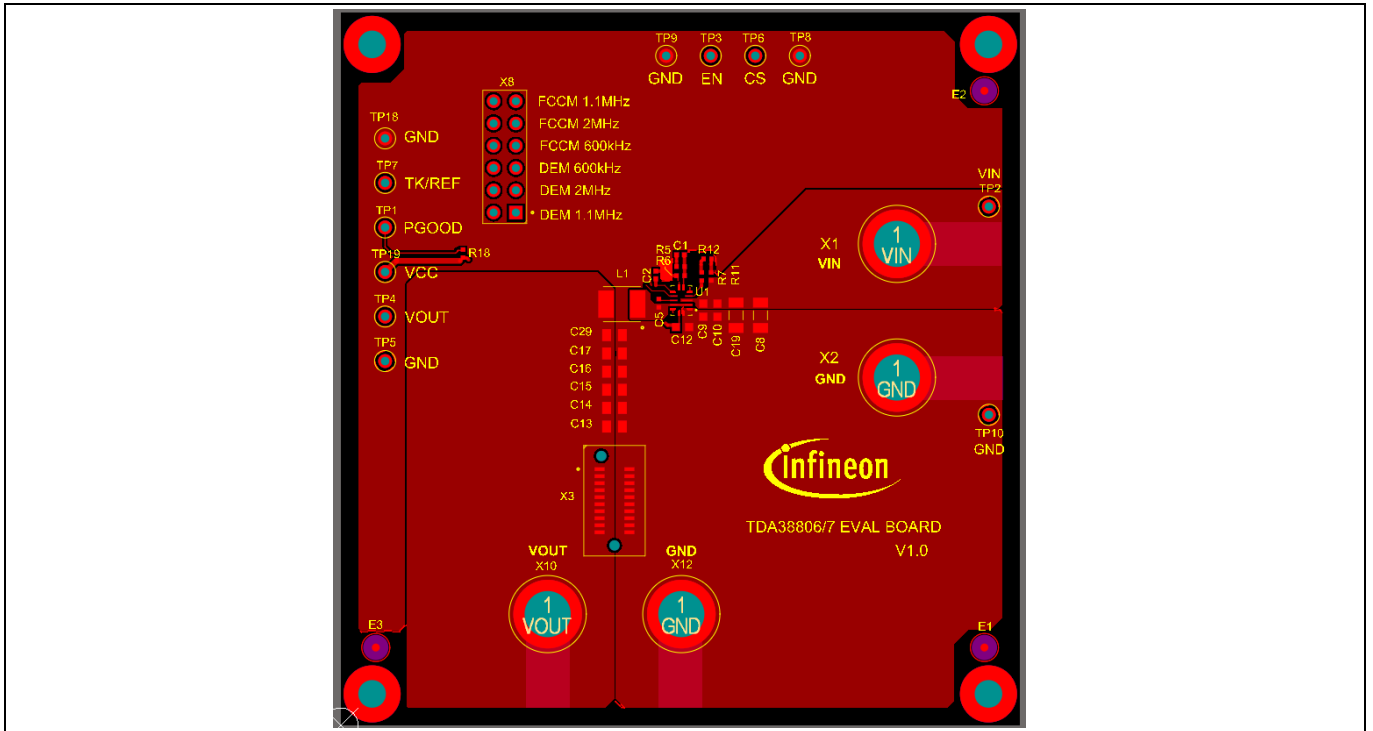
TP9 TP3 TP6 TP8
GND EN CS GND

E2

X8
FCCM 1.1MHz
FCCM 2MHz
FCCM 600kHz
DEM 600kHz
DEM 2MHz
DEM 1.1MHz

TP18 GND
TP7 TK/REF
TP1 PGOOD
TP19 R18
VCC
TP4 VOUT
TP5 GND

VIN
TP2

R5 C1 R12
R6
L1 C2 R7 R11
U1
C5 C9 C10 C19 C8
C12

X1
VIN
1
VIN

X2
GND
1
GND

C29
C17
C16
C15
C14
C13

TP10
GND

X3

infineon

TDA38806/7 EVAL BOARD
V1.0

VOUT
X10
1
VOUT

GND
X12
1
GND

E3
E1